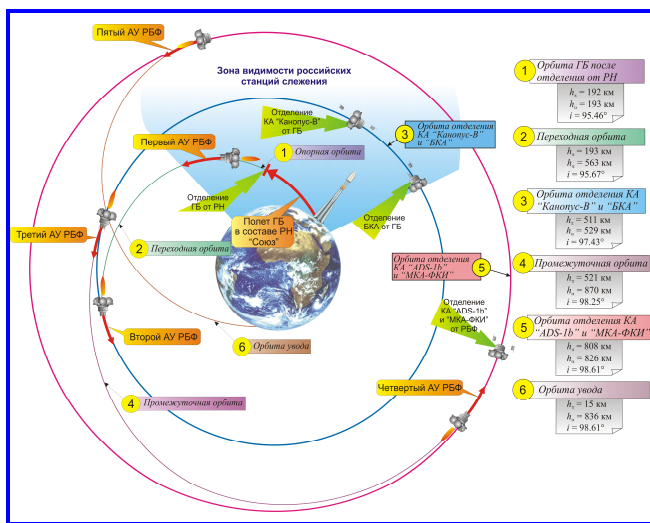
Пятый АУ РБФ

Зона видимости российских станций слежения

Отделение КА "Канопус-В" от ГБ

3 Орбита отделения КА "Канопус-В" и "БКА"

Первый АУ РБФ

1 Опорная орбита

Отделение ГБ от РН

Полет ГБ в составе РН "Союз"

Отделение БКА от ГБ

Третий АУ РБФ

2 Переходная орбита

Орбита отделения КА "ADS-1b" и "МКА-ФКИ" 5

Отделение КА "ADS-1b" и "МКА-ФКИ" от РБФ

Второй АУ РБФ

6 Орбита увода

4 Промежуточная орбита

Четвертый АУ РБФ

1 Орбита ГБ после отделения от РН
$h_{\pi}$ = 192 км
$h_{\alpha}$ = 193 км
$i$ = 95.46°

2 Переходная орбита
$h_{\pi}$ = 193 км
$h_{\alpha}$ = 563 км
$i$ = 95.67°

3 Орбита отделения КА "Канопус-В" и "БКА"
$h_{\pi}$ = 511 км
$h_{\alpha}$ = 529 км
$i$ = 97.43°

4 Промежуточная орбита
$h_{\pi}$ = 521 км
$h_{\alpha}$ = 870 км
$i$ = 98.25°

5 Орбита отделения КА "ADS-1b" и "МКА-ФКИ"
$h_{\pi}$ = 808 км
$h_{\alpha}$ = 826 км
$i$ = 98.61°

6 Орбита увода
$h_{\pi}$ = 15 км
$h_{\alpha}$ = 836 км
$i$ = 98.61°